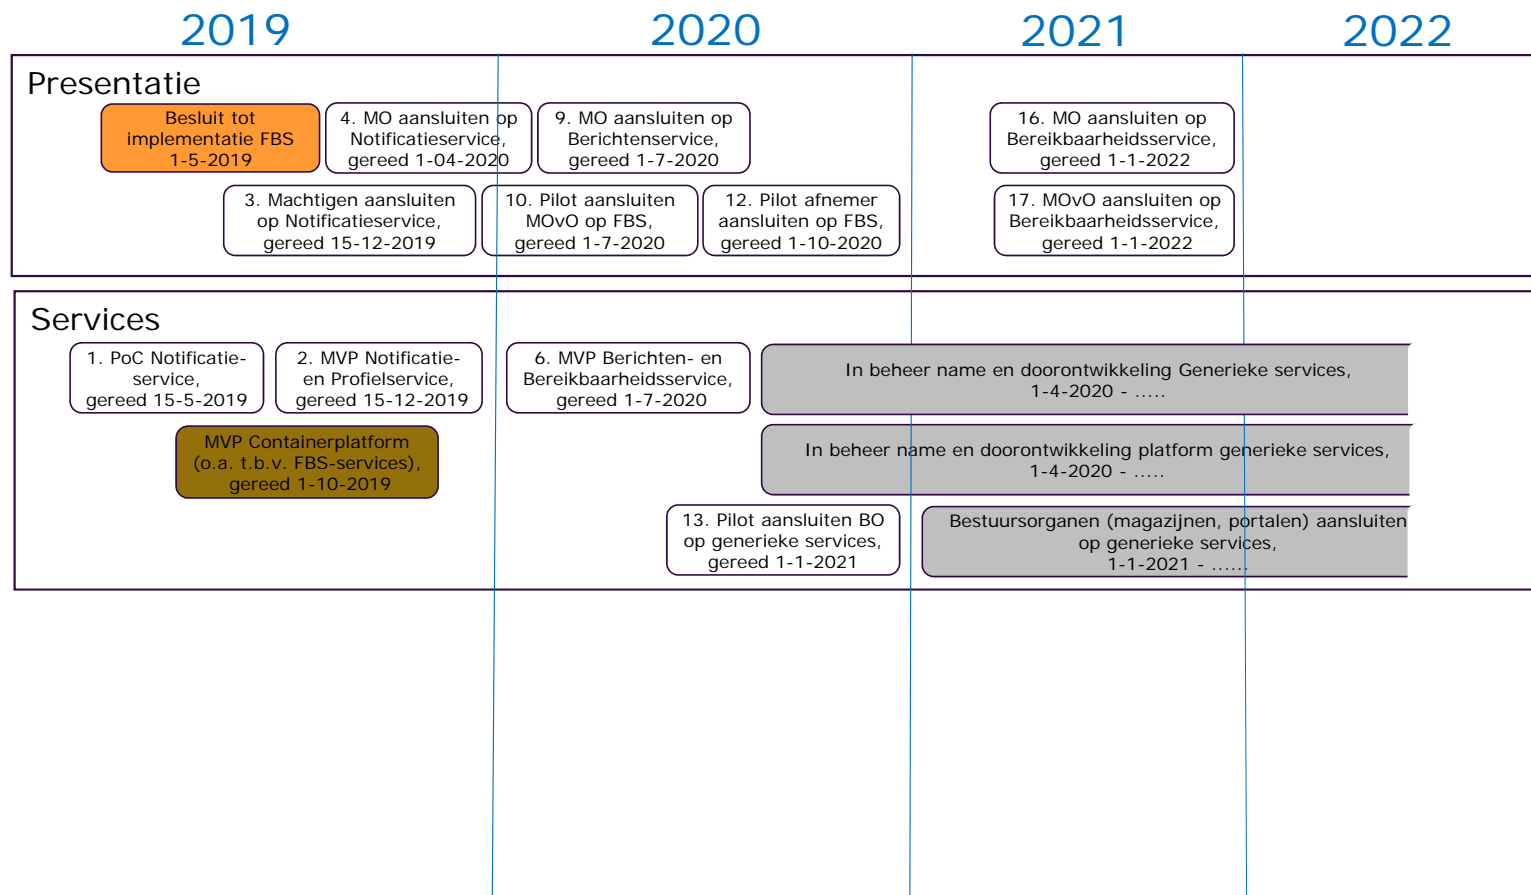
2019 2020 2021 2022

Presentatie

Besluit tot implementatie FBS 1-5-2019

4. MO aansluiten op Notificatieservice, gereed 1-04-2020

9. MO aansluiten op Berichtenservice, gereed 1-7-2020

16. MO aansluiten op Bereikbaarheidsservice, gereed 1-1-2022

3. Machtigen aansluiten op Notificatieservice, gereed 15-12-2019

10. Pilot aansluiten MOvO op FBS, gereed 1-7-2020

12. Pilot afnemer aansluiten op FBS, gereed 1-10-2020

17. MOvO aansluiten op Bereikbaarheidsservice, gereed 1-1-2022

Services

1. PoC Notificatieservice, gereed 15-5-2019

2. MVP Notificatie- en Profielservice, gereed 15-12-2019

6. MVP Berichten- en Bereikbaarheidsservice, gereed 1-7-2020

In beheer name en doorontwikkeling Generieke services, 1-4-2020 - .....

MVP Containerplatform (o.a. t.b.v. FBS-services), gereed 1-10-2019

In beheer name en doorontwikkeling platform generieke services, 1-4-2020 - .....

13. Pilot aansluiten BO op generieke services, gereed 1-1-2021

Bestuursorganen (magazijnen, portalen) aansluiten op generieke services, 1-1-2021 - ......